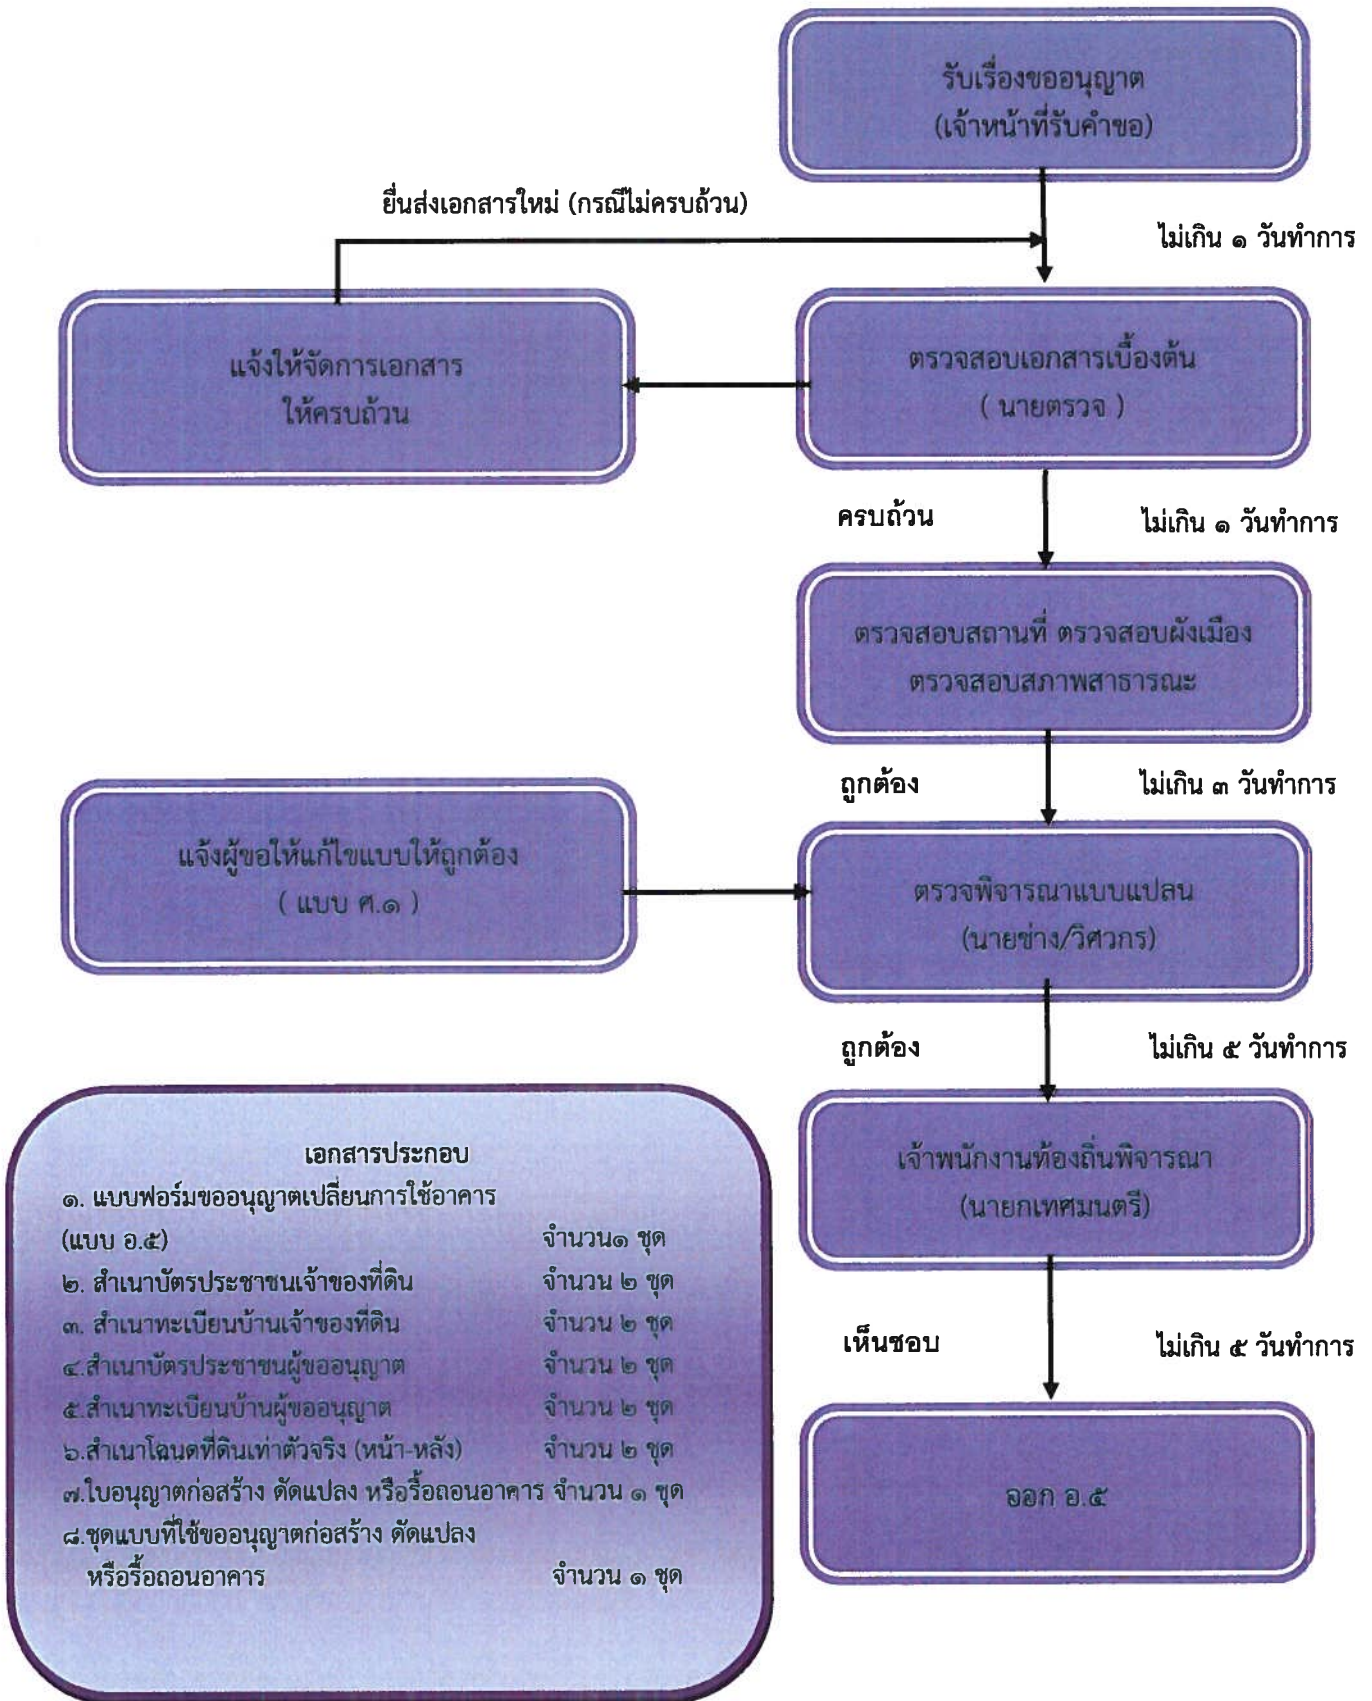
รับเรื่องขออนุญาต
(เจ้าหน้าที่รับคำขอ)

ยื่นส่งเอกสารใหม่ (กรณีไม่ครบถ้วน)

ไม่เกิน ๑ วันทำการ

แจ้งให้จัดการเอกสาร
ให้ครบถ้วน

ตรวจสอบเอกสารเบื้องต้น
( นายตรวจ )

ครบถ้วน

ไม่เกิน ๑ วันทำการ

ตรวจสอบสถานที่ ตรวจสอบผังเมือง
ตรวจสอบสภาพสาธารณะ

ถูกต้อง

ไม่เกิน ๓ วันทำการ

แจ้งผู้ขอให้แก้ไขแบบให้ถูกต้อง
( แบบ ศ.๑ )

ตรวจพิจารณาแบบแปลน
(นายช่าง/วิศวกร)

ถูกต้อง

ไม่เกิน ๕ วันทำการ

เอกสารประกอบ
๑. แบบฟอร์มขออนุญาตเปลี่ยนการใช้อาคาร
(แบบ อ.๕) จำนวน๑ ชุด
๒. สำเนาบัตรประชาชนเจ้าของที่ดิน จำนวน ๒ ชุด
๓. สำเนาทะเบียนบ้านเจ้าของที่ดิน จำนวน ๒ ชุด
๔.สำเนาบัตรประชาชนผู้ขออนุญาต จำนวน ๒ ชุด
๕.สำเนาทะเบียนบ้านผู้ขออนุญาต จำนวน ๒ ชุด
๖.สำเนาโฉนดที่ดินเท่าตัวจริง (หน้า-หลัง) จำนวน ๒ ชุด
๗.ใบอนุญาตก่อสร้าง ดัดแปลง หรือรื้อถอนอาคาร จำนวน ๑ ชุด
๘.ชุดแบบที่ใช้ขออนุญาตก่อสร้าง ดัดแปลง
หรือรื้อถอนอาคาร จำนวน ๑ ชุด

เจ้าพนักงานท้องถิ่นพิจารณา
(นายกเทศมนตรี)

เห็นชอบ

ไม่เกิน ๕ วันทำการ

ออก อ.๕